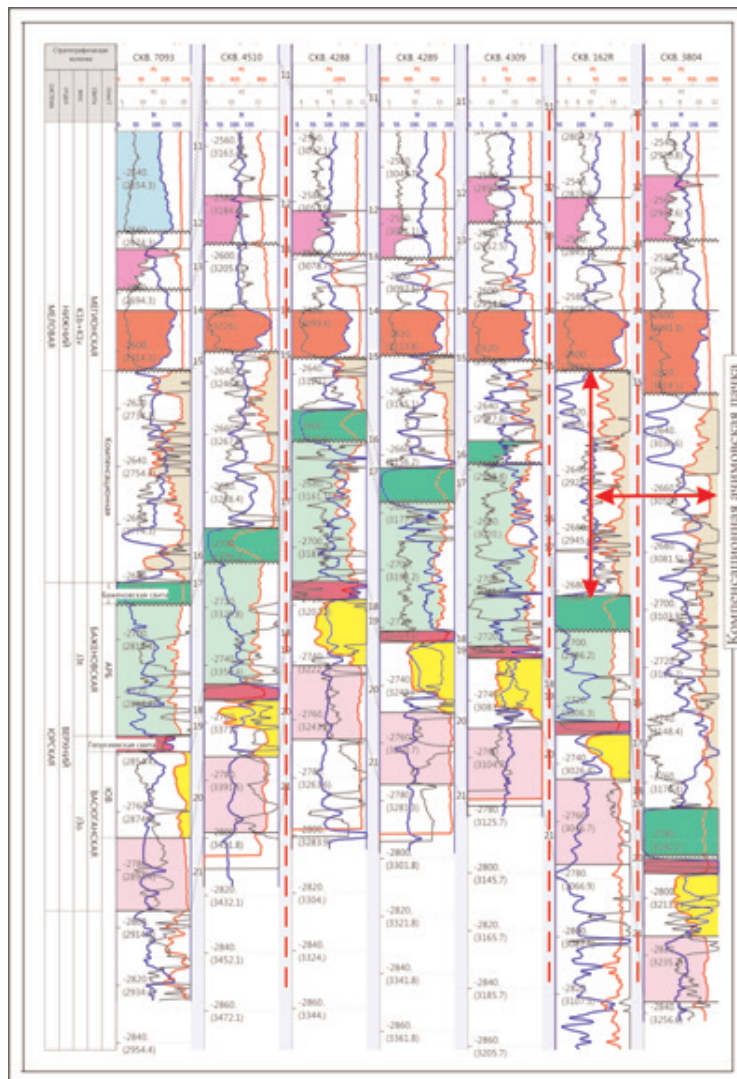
Стратиграфическая колонка

СИСТЕМА
ОТДЕЛ
ЯРУС
СВИТА
ПЛАСТ

МЕЛОВАЯ
НИЖНИЙ
К1b-К1v
МЕГИОНСКАЯ

ЮРСКАЯ
ВЕРХНИЙ
J3v
БАЖЕНОВСКАЯ
АЧ
J3o
ВАСЮГАНСКАЯ
Ю1

Компенсационная
Баженовская свита
Георгиевская свита

СКВ. 7093
СКВ. 4510
СКВ. 4288
СКВ. 4289
СКВ. 4309
СКВ. 162R
СКВ. 3804

-2640
(2754.2)
-2840
(2954.4)
-2820
(3432.1)
-2840
(3452.1)
-2860
(3472.1)
-2800
(3283)
-2820
(3304)
-2840
(3324)
-2860
(3344)
-2800
(3301.8)
-2820
(3321.8)
-2840
(3341.8)
-2860
(3361.8)
-2780
(3125.7)
-2800
(3145.7)
-2820
(3165.7)
-2840
(3185.7)
-2860
(3205.7)
-2780
(3066.9)
-2800
(3213)
-2840
(3256.4)
-2700
(3101.4)
-2740
(3026)
-2760
(3049.7)

Компенсационная линза